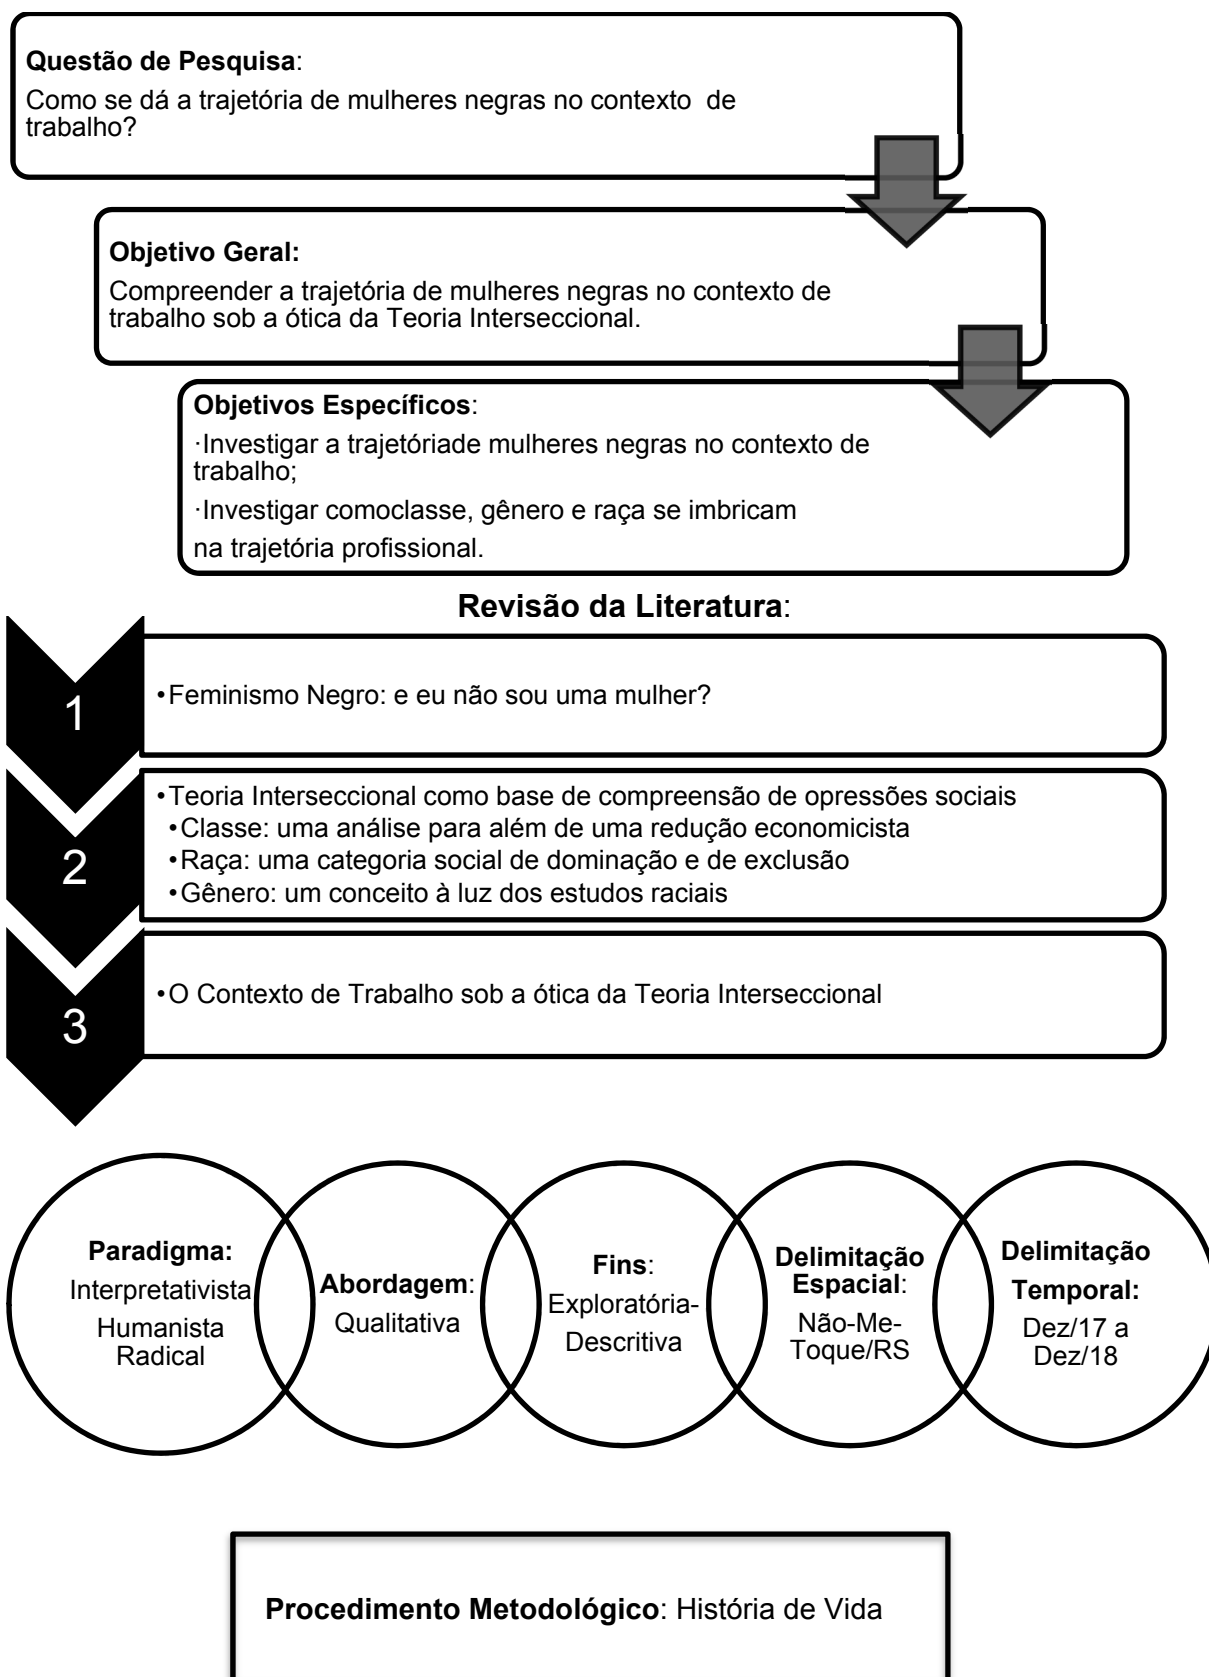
**Questão de Pesquisa**:
Como se dá a trajetória de mulheres negras no contexto de trabalho?

**Objetivo Geral:**
Compreender a trajetória de mulheres negras no contexto de trabalho sob a ótica da Teoria Interseccional.

**Objetivos Específicos**:
·Investigar a trajetóriade mulheres negras no contexto de trabalho;
·Investigar comoclasse, gênero e raça se imbricam na trajetória profissional.

**Revisão da Literatura**:

1
•Feminismo Negro: e eu não sou uma mulher?

2
•Teoria Interseccional como base de compreensão de opressões sociais
•Classe: uma análise para além de uma redução economicista
•Raça: uma categoria social de dominação e de exclusão
•Gênero: um conceito à luz dos estudos raciais

3
•O Contexto de Trabalho sob a ótica da Teoria Interseccional

**Paradigma:** Interpretativista Humanista Radical

**Abordagem**: Qualitativa

**Fins**: Exploratória-Descritiva

**Delimitação Espacial**: Não-Me-Toque/RS

**Delimitação Temporal:** Dez/17 a Dez/18

**Procedimento Metodológico**: História de Vida